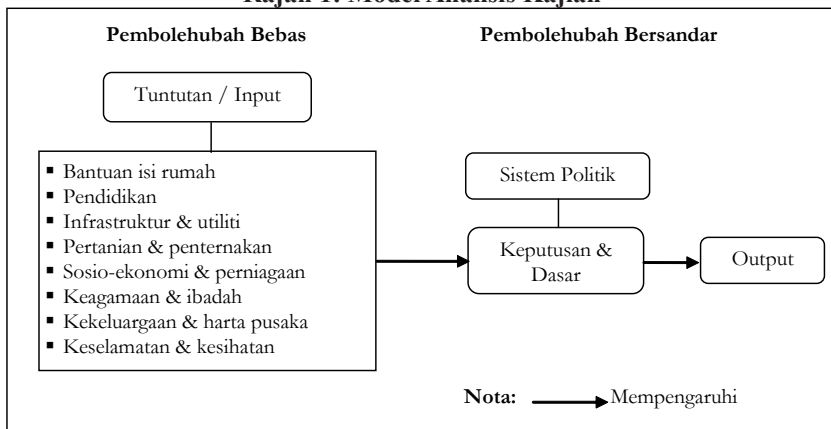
Rajah 1: Model Analisis Kajian

Pembolehubah Bebas

Pembolehubah Bersandar

Tuntutan / Input

- Bantuan isi rumah
- Pendidikan
- Infrastruktur & utiliti
- Pertanian & penternakan
- Sosio-ekonomi & perniagaan
- Keagamaan & ibadah
- Kekeluargaan & harta pusaka
- Keselamatan & kesihatan

Sistem Politik

Keputusan & Dasar

Output

Nota: Mempengaruhi